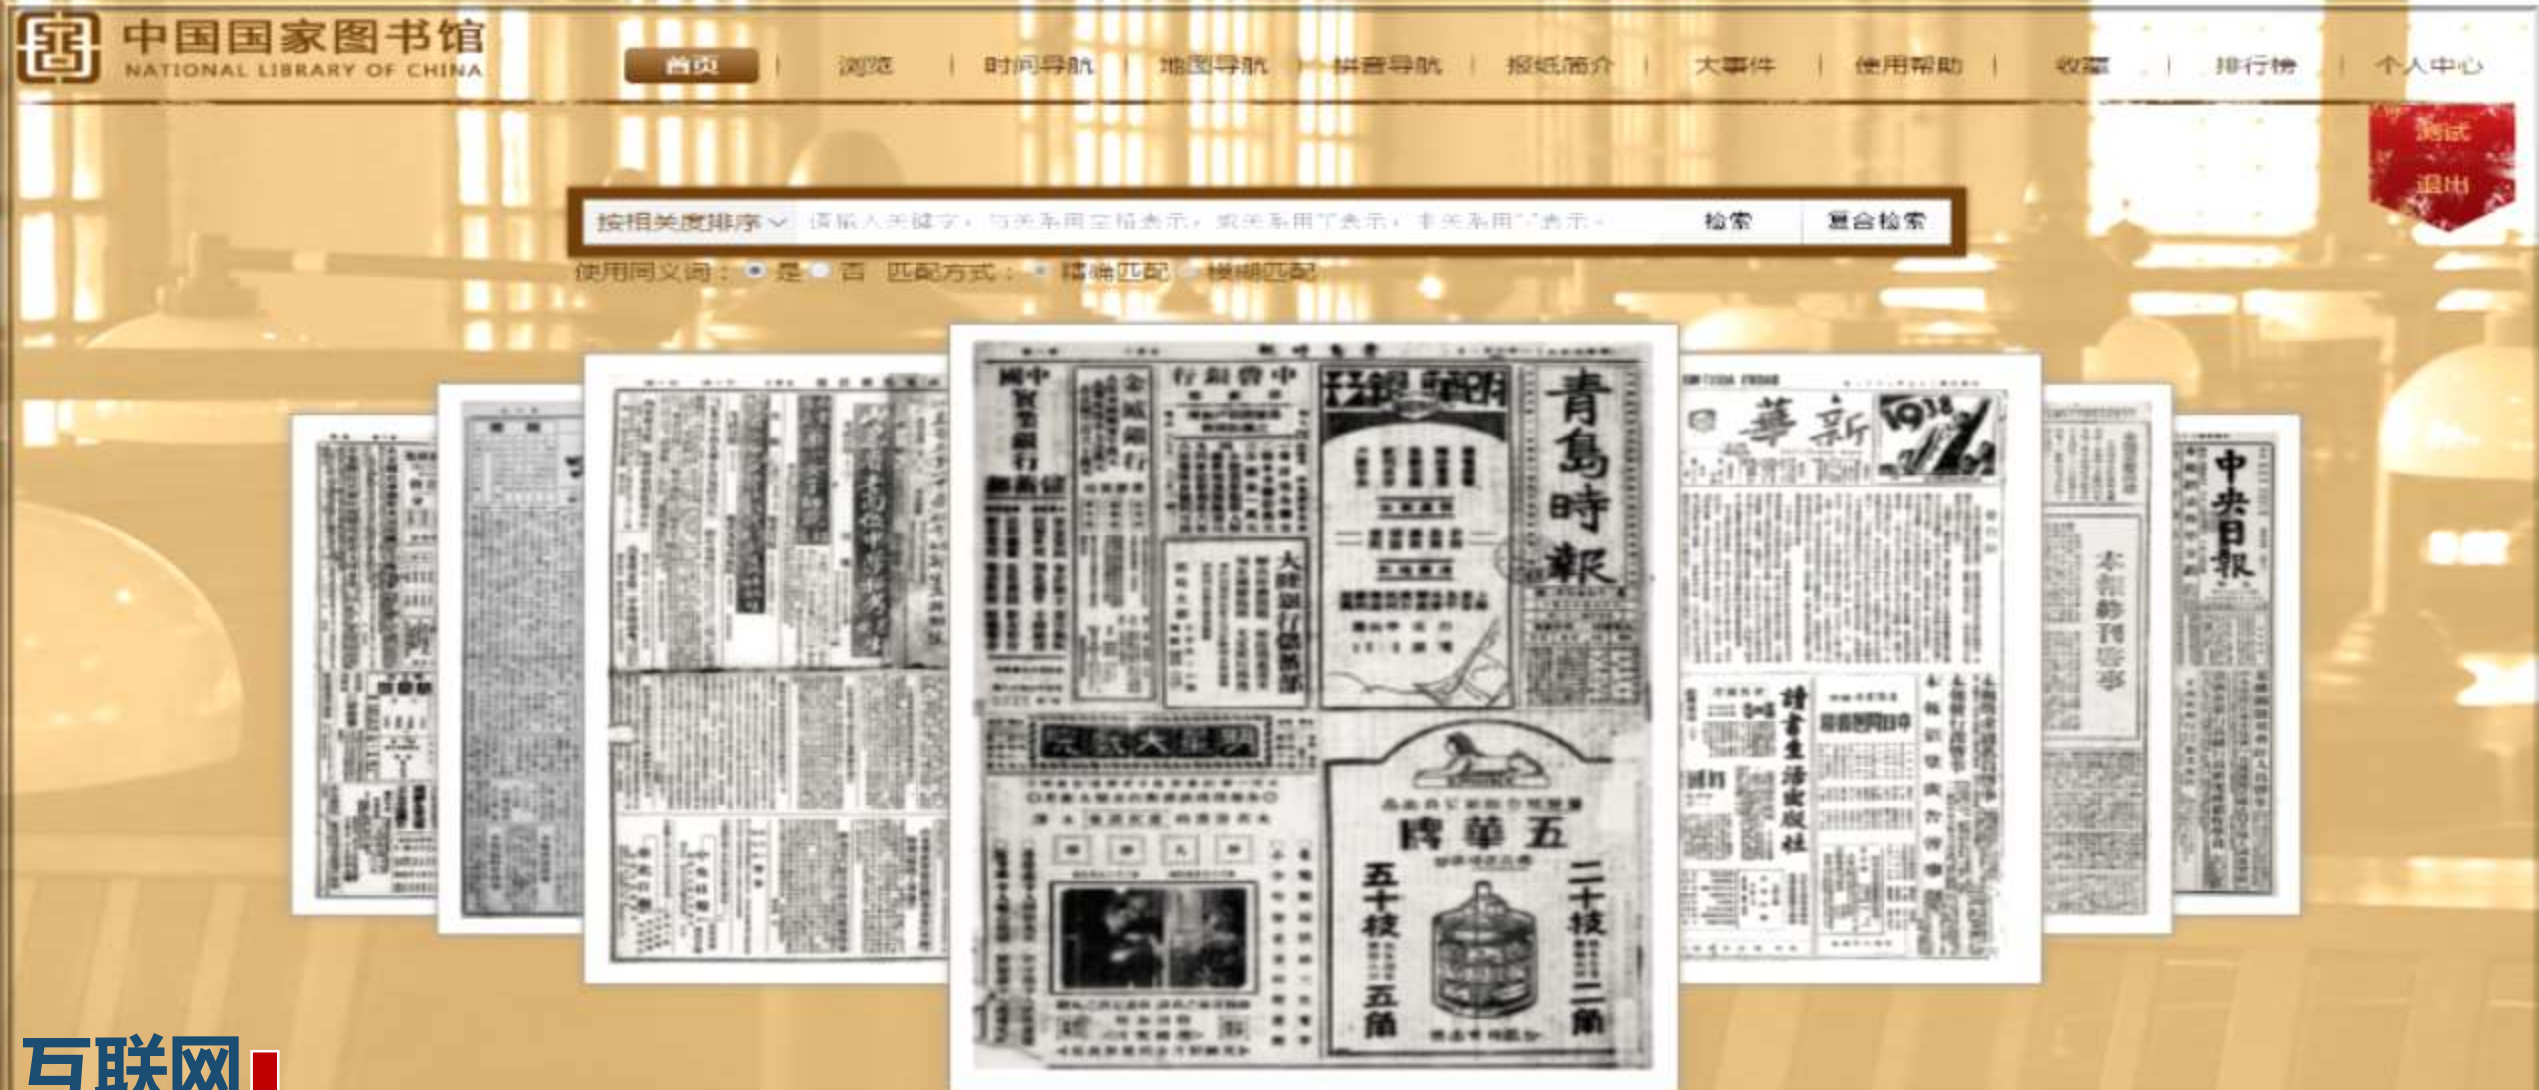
中国国家图书馆
NATIONAL LIBRARY OF CHINA

首页 | 浏览 | 时间导航 | 地图导航 | 拼音导航 | 报纸简介 | 大事件 | 使用帮助 | 收藏 | 排行榜 | 个人中心

测试
退出

按相关度排序 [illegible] 检索 复合检索

使用同义词： 是 否 匹配方式： 精确匹配 模糊匹配

青島時報

華新

中央日報

本報暫刊啟事

五華牌

五十枝

二十枝

五角

二角

互联网